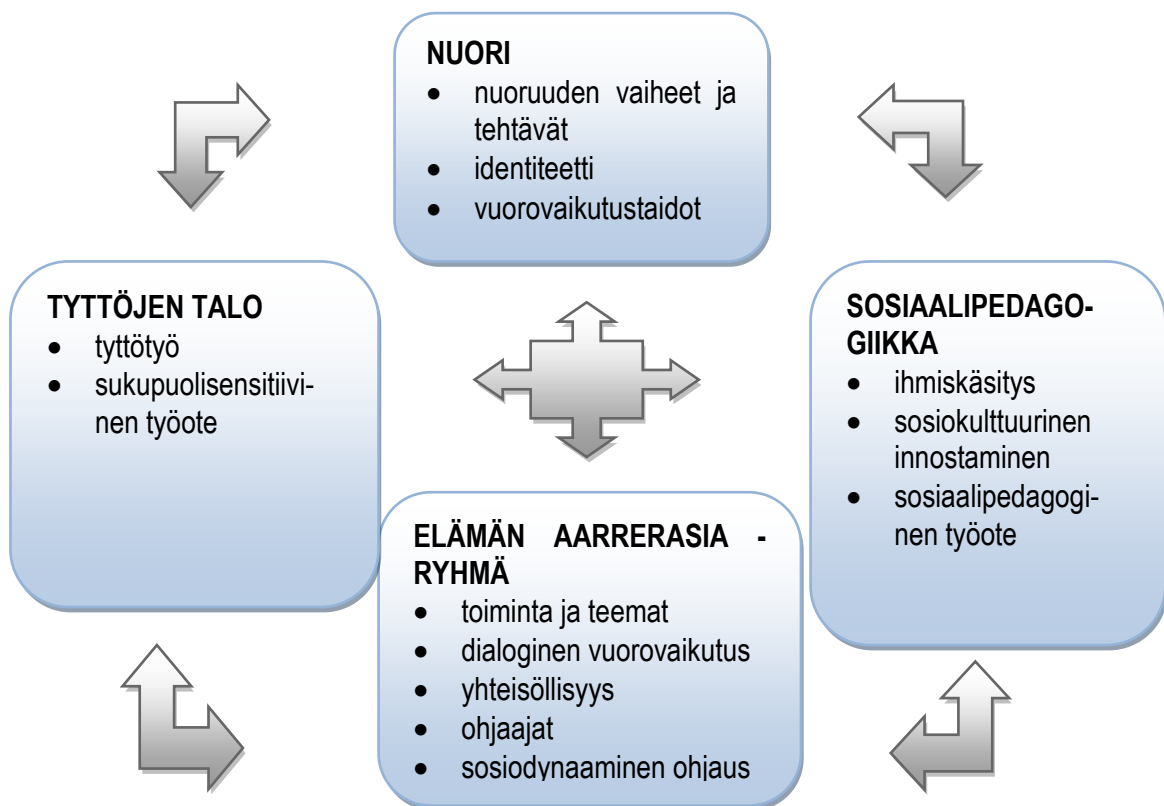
**NUORI**
- nuoruuden vaiheet ja tehtävät
- identiteetti
- vuorovaikutustaidot

**TYTTÖJEN TALO**
- tyttötyö
- sukupuolisensitiivinen työote

**SOSIAALIPEDAGOGIIKKA**
- ihmiskäsitys
- sosiokulttuurinen innostaminen
- sosiaalipedagoginen työote

**ELÄMÄN AARRERASIA -RYHMÄ**
- toiminta ja teemat
- dialoginen vuorovaikutus
- yhteisöllisyys
- ohjaajat
- sosiodynaaminen ohjaus